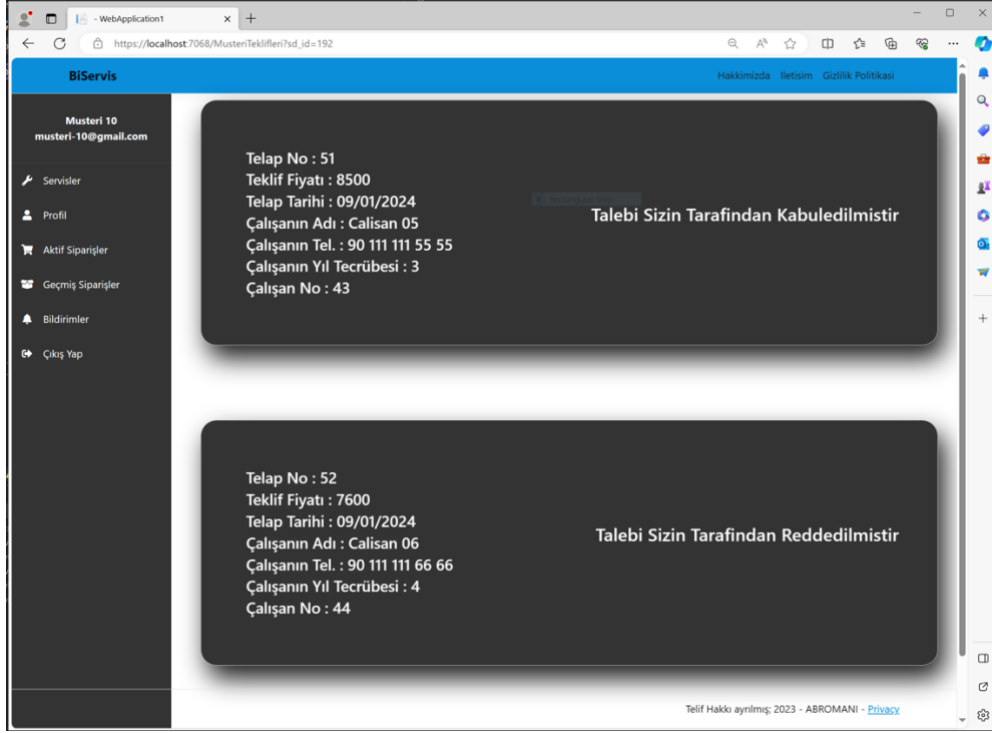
- WebApplication1

https://localhost:7068/MusteriTeklifleri?sd_id=192

BiServis

Hakkimizda Iletisim Gizlilik Politikasi

Musteri 10
musteri-10@gmail.com

Servisler
Profil
Aktif Siparişler
Geçmiş Siparişler
Bildirimler
Çıkış Yap

Telap No : 51
Teklif Fiyatı : 8500
Telap Tarihi : 09/01/2024
Çalışanın Adı : Calisan 05
Çalışanın Tel. : 90 111 111 55 55
Çalışanın Yıl Tecrübesi : 3
Çalışan No : 43

Talebi Sizin Tarafindan Kabuledilmistir

Telap No : 52
Teklif Fiyatı : 7600
Telap Tarihi : 09/01/2024
Çalışanın Adı : Calisan 06
Çalışanın Tel. : 90 111 111 66 66
Çalışanın Yıl Tecrübesi : 4
Çalışan No : 44

Talebi Sizin Tarafindan Reddedilmistir

Telif Hakkı ayrılmış; 2023 - ABROMANI - Privacy